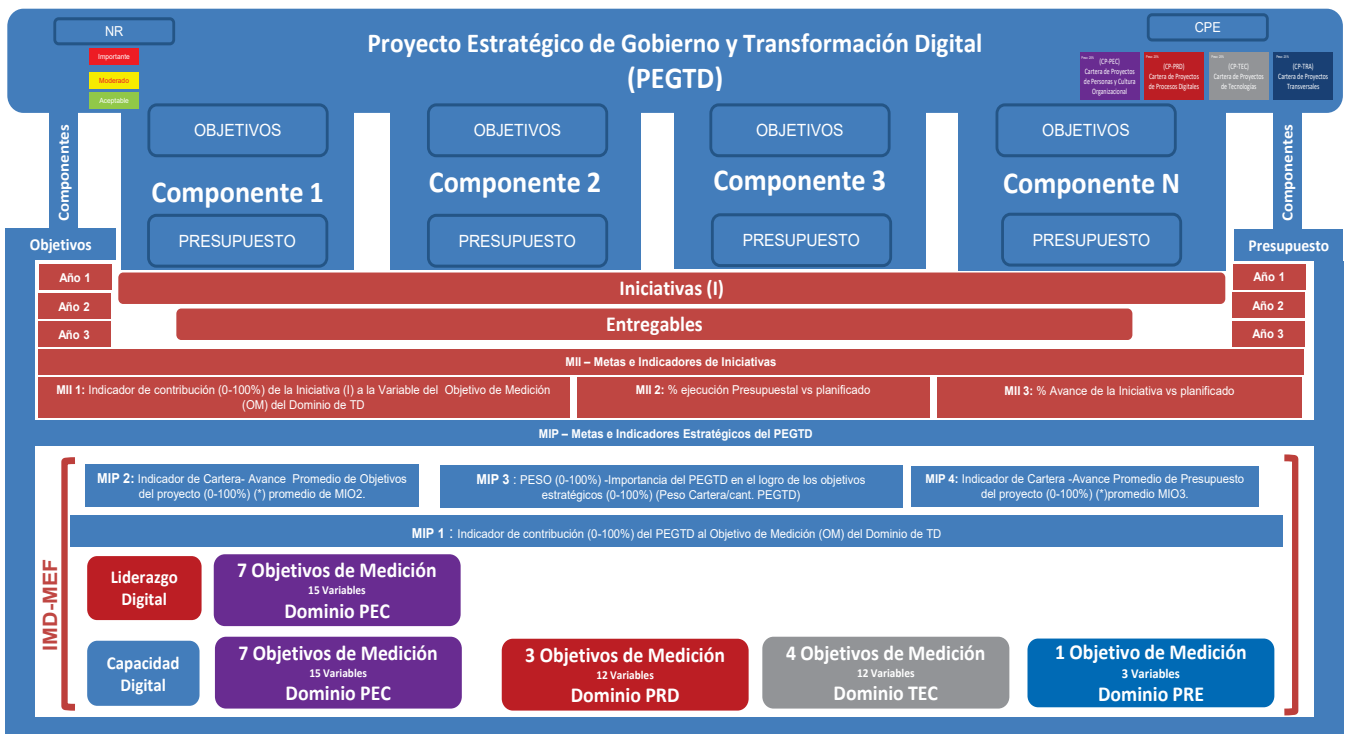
NR
Importante
Moderado
Aceptable

Proyecto Estratégico de Gobierno y Transformación Digital (PEGTD)

CPE
(CP-PEC) Cartera de Proyectos de Personas y Cultura Organizacional
(CP-PRD) Cartera de Proyectos de Procesos Digitales
(CP-TEC) Cartera de Proyectos de Tecnologías
(CP-TRA) Cartera de Proyectos Transversales

Componentes
Objetivos

OBJETIVOS
Componente 1
PRESUPUESTO

OBJETIVOS
Componente 2
PRESUPUESTO

OBJETIVOS
Componente 3
PRESUPUESTO

OBJETIVOS
Componente N
PRESUPUESTO

Componentes
Presupuesto

Año 1
Año 2
Año 3

Iniciativas (I)
Entregables

Año 1
Año 2
Año 3

MII – Metas e Indicadores de Iniciativas

MII 1: Indicador de contribución (0-100%) de la Iniciativa (I) a la Variable del Objetivo de Medición (OM) del Dominio de TD

MII 2: % ejecución Presupuestal vs planificado

MII 3: % Avance de la Iniciativa vs planificado

MIP – Metas e Indicadores Estratégicos del PEGTD

MIP 2: Indicador de Cartera- Avance Promedio de Objetivos del proyecto (0-100%) (*) promedio de MIO2.

MIP 3 : PESO (0-100%) -Importancia del PEGTD en el logro de los objetivos estratégicos (0-100%) (Peso Cartera/cant. PEGTD)

MIP 4: Indicador de Cartera -Avance Promedio de Presupuesto del proyecto (0-100%) (*)promedio MIO3.

MIP 1 : Indicador de contribución (0-100%) del PEGTD al Objetivo de Medición (OM) del Dominio de TD

IMD-MEF

Liderazgo Digital
7 Objetivos de Medición
15 Variables
Dominio PEC

Capacidad Digital
7 Objetivos de Medición
15 Variables
Dominio PEC

3 Objetivos de Medición
12 Variables
Dominio PRD

4 Objetivos de Medición
12 Variables
Dominio TEC

1 Objetivo de Medición
3 Variables
Dominio PRE